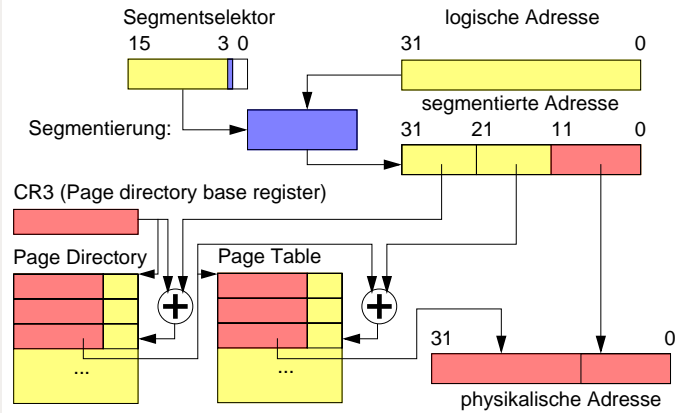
Segmentselektor
15 3 0

logische Adresse
31 0

segmentierte Adresse

Segmentierung:

31 21 11 0

CR3 (Page directory base register)

Page Directory

+

...

Page Table

+

...

31 0

physikalische Adresse